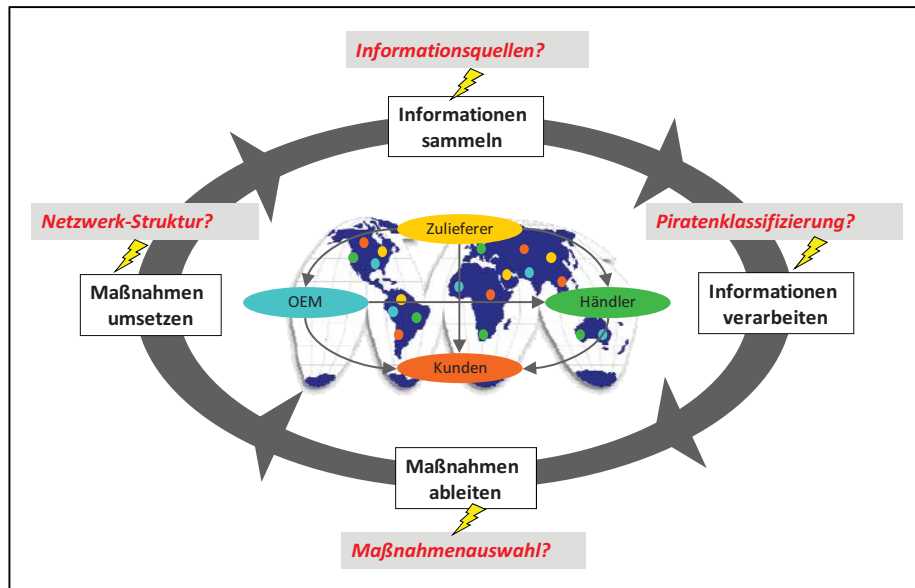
Informationsquellen?

Informationen sammeln

Netzwerk-Struktur?

Piratenklassifizierung?

Maßnahmen umsetzen

Zulieferer

OEM

Händler

Kunden

Informationen verarbeiten

Maßnahmen ableiten

Maßnahmenauswahl?